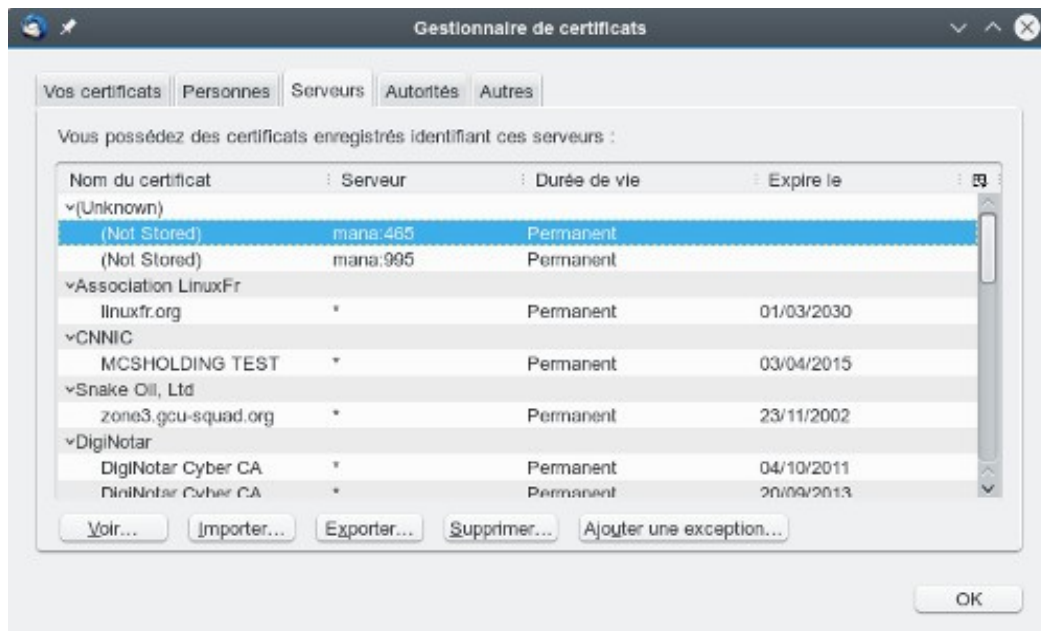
Gestionnaire de certificats

Vos certificats | Personnes | Serveurs | Autorités | Autres

Vous possédez des certificats enregistrés identifiant ces serveurs :

| Nom du certificat | Serveur | Durée de vie | Expire le |
|---|---|---|---|
| ˅(Unknown) | | | |
| (Not Stored) | mana:465 | Permanent | |
| (Not Stored) | mana:995 | Permanent | |
| ˅Association LinuxFr | | | |
| linuxfr.org | * | Permanent | 01/03/2030 |
| ˅CNNIC | | | |
| MCSHOLDING TEST | * | Permanent | 03/04/2015 |
| ˅Snake Oil, Ltd | | | |
| zone3.gcu-squad.org | * | Permanent | 23/11/2002 |
| ˅DigiNotar | | | |
| DigiNotar Cyber CA | * | Permanent | 04/10/2011 |
| DigiNotar Cyber CA | * | Permanent | 20/09/2013 |

Voir... | Importer... | Exporter... | Supprimer... | Ajouter une exception...

OK